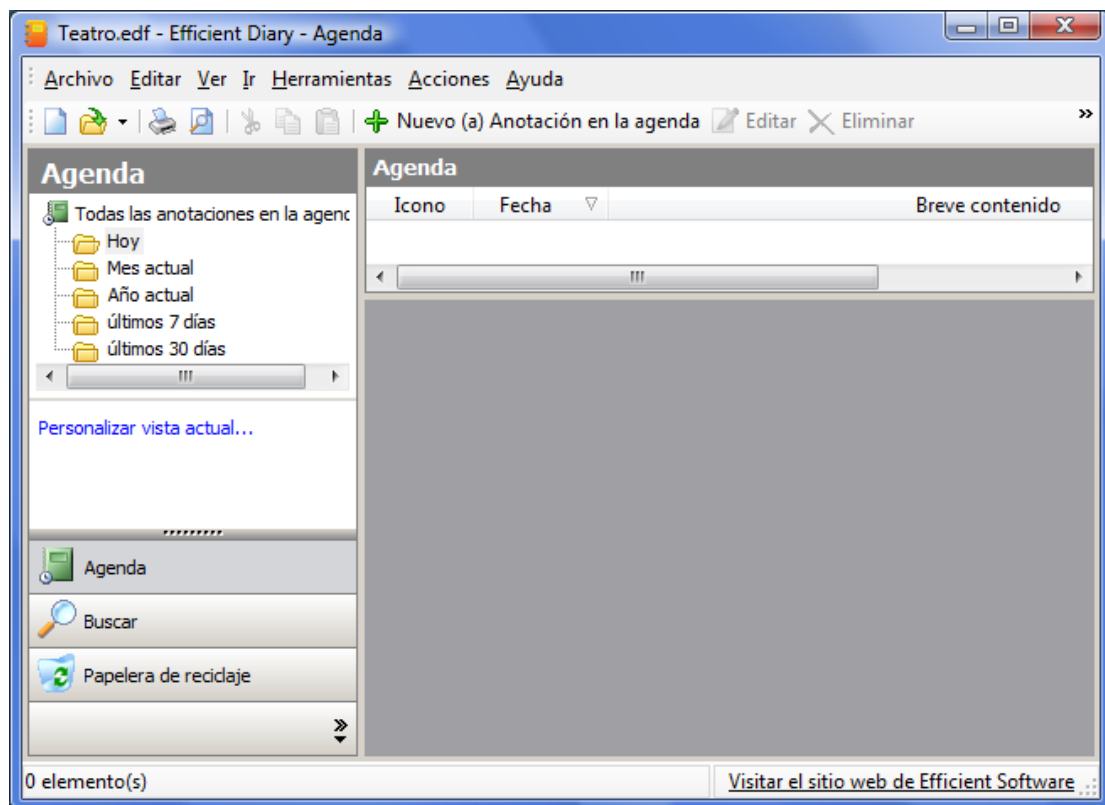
Teatro.edf - Efficient Diary - Agenda

Archivo Editar Ver Ir Herramientas Acciones Ayuda

Nuevo (a) Anotación en la agenda Editar Eliminar

Agenda

Todas las anotaciones en la agenc
Hoy
Mes actual
Año actual
últimos 7 días
últimos 30 días

Personalizar vista actual...

Agenda
Buscar
Papelera de reciclaje

Agenda

| Icono | Fecha | Breve contenido |
|---|---|---|

0 elemento(s)

Visitar el sitio web de Efficient Software